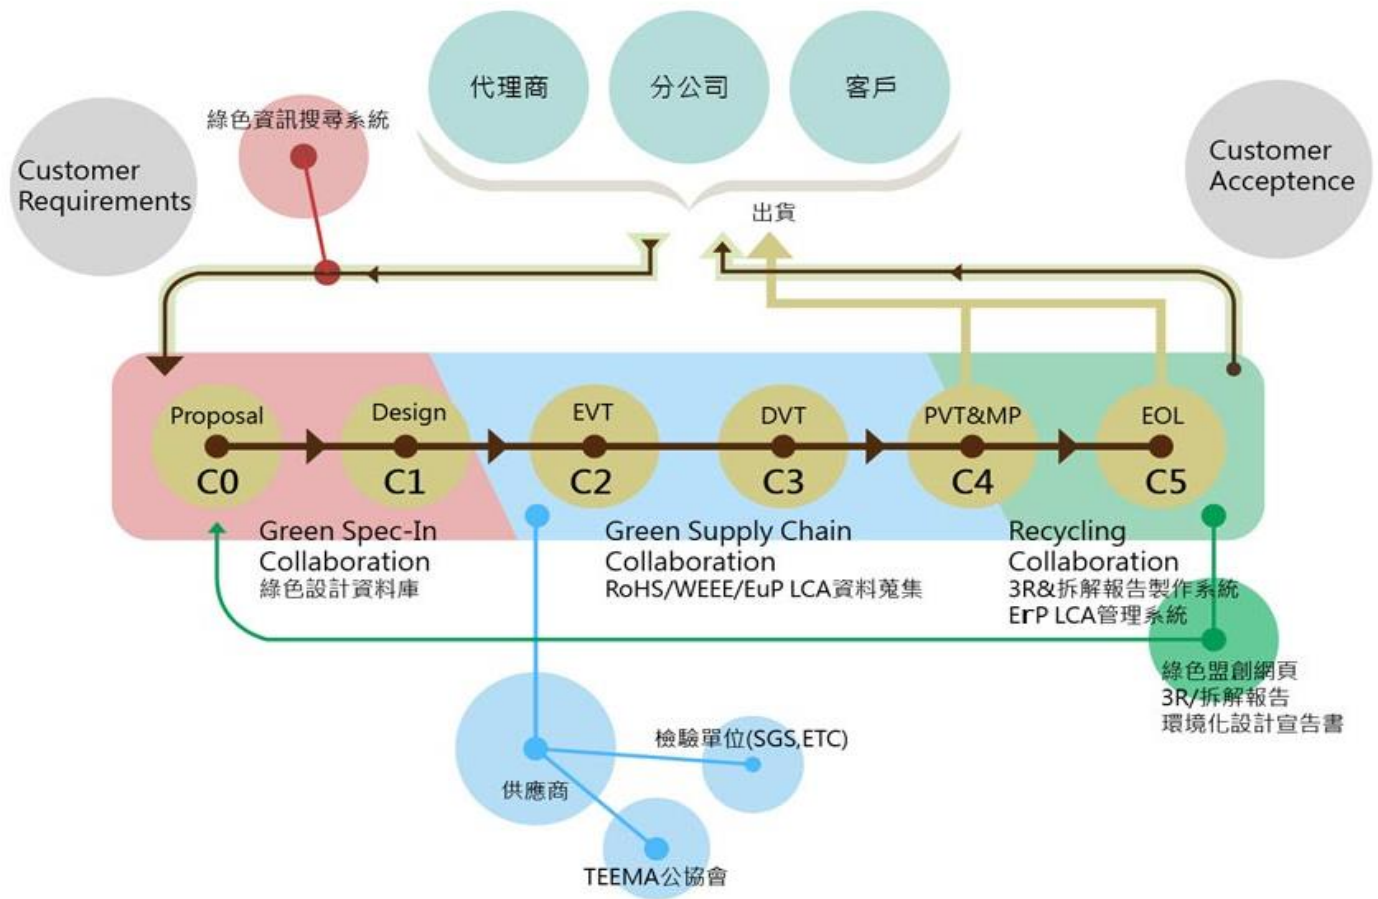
代理商

分公司

客戶

綠色資訊搜尋系統

Customer Requirements

Customer Acceptence

出貨

Proposal
C0

Design
C1

EVT
C2

DVT
C3

PVT&MP
C4

EOL
C5

Green Spec-In Collaboration
綠色設計資料庫

Green Supply Chain Collaboration
RoHS/WEEE/EuP LCA資料蒐集

Recycling Collaboration
3R&拆解報告製作系統
ErP LCA管理系統

綠色盟創網頁
3R/拆解報告
環境化設計宣告書

檢驗單位(SGS,ETC)

供應商

TEEMA公協會